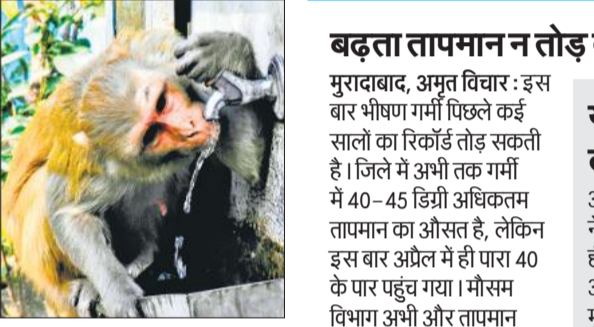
बढ़ता तापमान न तोड़ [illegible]

मुरादाबाद, अमृत विचार : इस बार भीषण गर्मी पिछले कई सालों का रिकॉर्ड तोड़ सकती है। जिले में अभी तक गर्मी में 40-45 डिग्री अधिकतम तापमान का औसत है, लेकिन इस बार अप्रैल में ही पारा 40 के पार पहुंच गया। मौसम विभाग अभी और तापमान

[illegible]